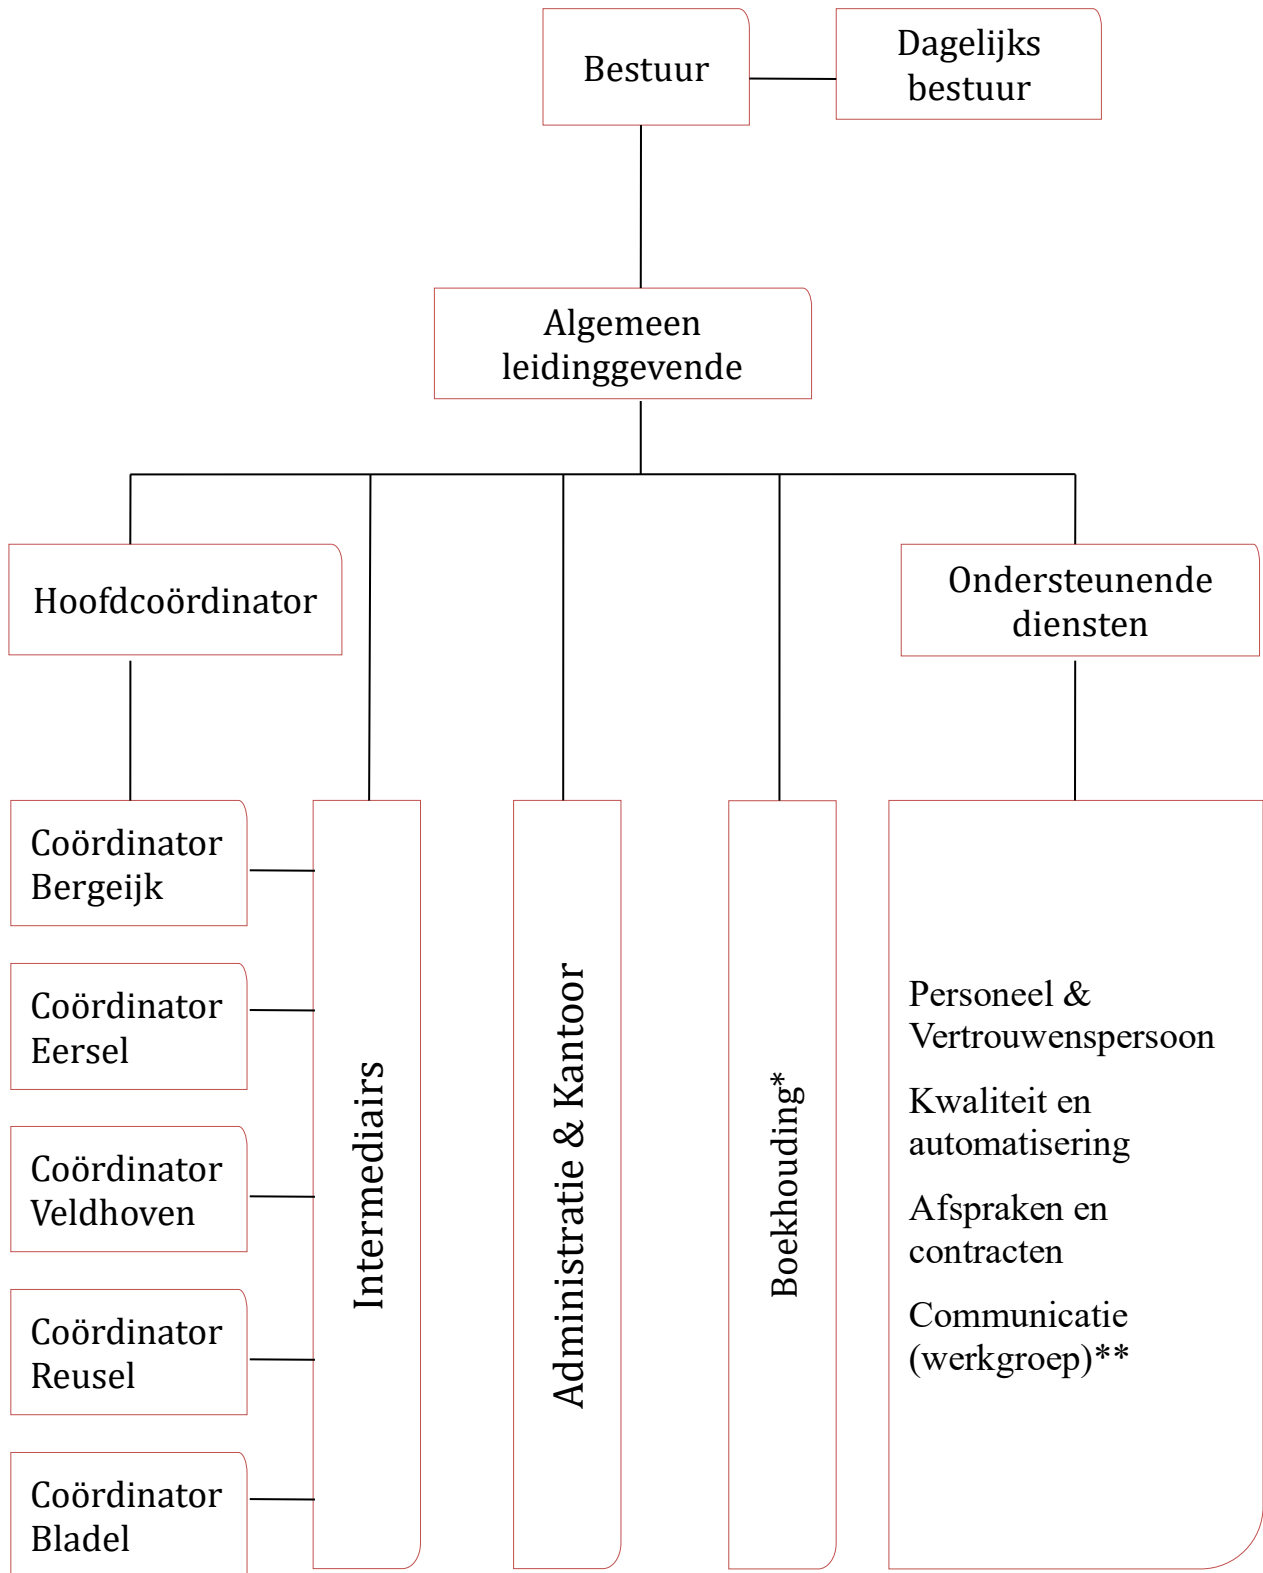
Bestuur

Dagelijks bestuur

Algemeen leidinggevende

Hoofdcoördinator

Ondersteunende diensten

Coördinator Bergeijk

Coördinator Eersel

Coördinator Veldhoven

Coördinator Reusel

Coördinator Bladel

Intermediairs

Administratie & Kantoor

Boekhouding*

Personeel & Vertrouwenspersoon

Kwaliteit en automatisering

Afspraken en contracten

Communicatie (werkgroep)**